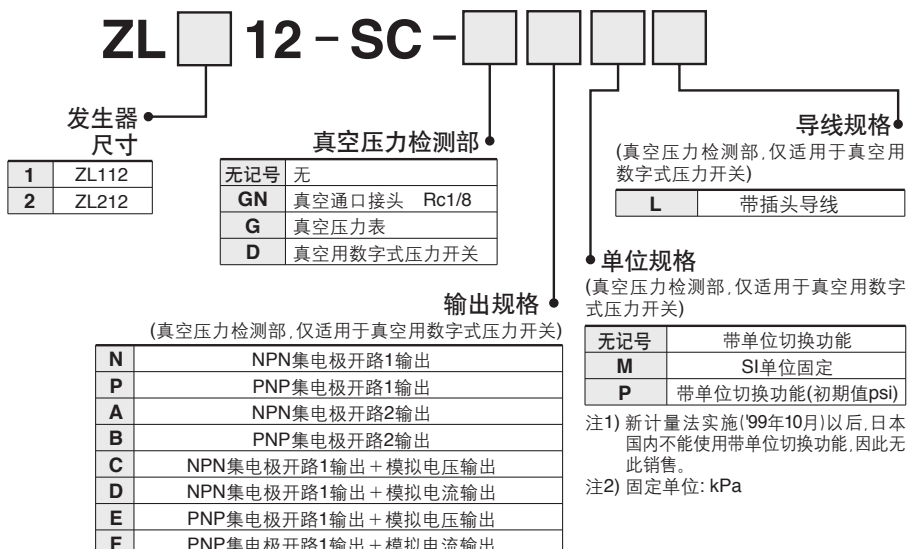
ZL □ 12 - SC - □ □ □ □

发生器尺寸

| 1 | ZL112 |
|---|---|
| 2 | ZL212 |

真空压力检测部

| 无记号 | 无 |
|---|---|
| GN | 真空通口接头 Rc1/8 |
| G | 真空压力表 |
| D | 真空用数字式压力开关 |

输出规格
(真空压力检测部,仅适用于真空用数字式压力开关)

| N | NPN集电极开路1输出 |
|---|---|
| P | PNP集电极开路1输出 |
| A | NPN集电极开路2输出 |
| B | PNP集电极开路2输出 |
| C | NPN集电极开路1输出＋模拟电压输出 |
| D | NPN集电极开路1输出＋模拟电流输出 |
| E | PNP集电极开路1输出＋模拟电压输出 |
| F | PNP集电极开路1输出＋模拟电流输出 |

导线规格
(真空压力检测部,仅适用于真空用数字式压力开关)

| L | 带插头导线 |
|---|---|

单位规格
(真空压力检测部,仅适用于真空用数字式压力开关)

| 无记号 | 带单位切换功能 |
|---|---|
| M | SI单位固定 |
| P | 带单位切换功能(初期值psi) |

注1) 新计量法实施('99年10月)以后,日本国内不能使用带单位切换功能,因此无此销售。
注2) 固定单位: kPa